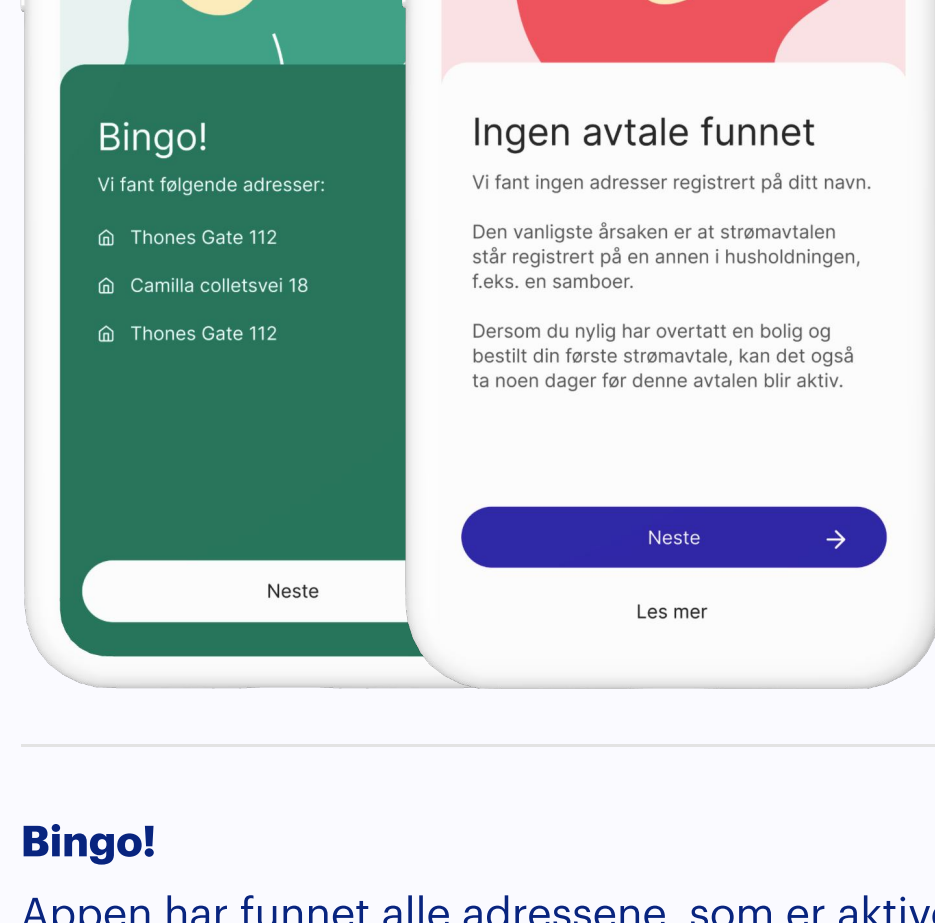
Bingo!

Vi fant følgende adresser:

Thones Gate 112

Camilla colletsvei 18

Thones Gate 112

Neste

Ingen avtale funnet

Vi fant ingen adresser registrert på ditt navn.

Den vanligste årsaken er at strømavtalen står registrert på en annen i husholdningen, f.eks. en samboer.

Dersom du nylig har overtatt en bolig og bestilt din første strømavtale, kan det også ta noen dager før denne avtalen blir aktiv.

Neste

Les mer

Bingo!

Appen har funnet alle adressene, som er aktiv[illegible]